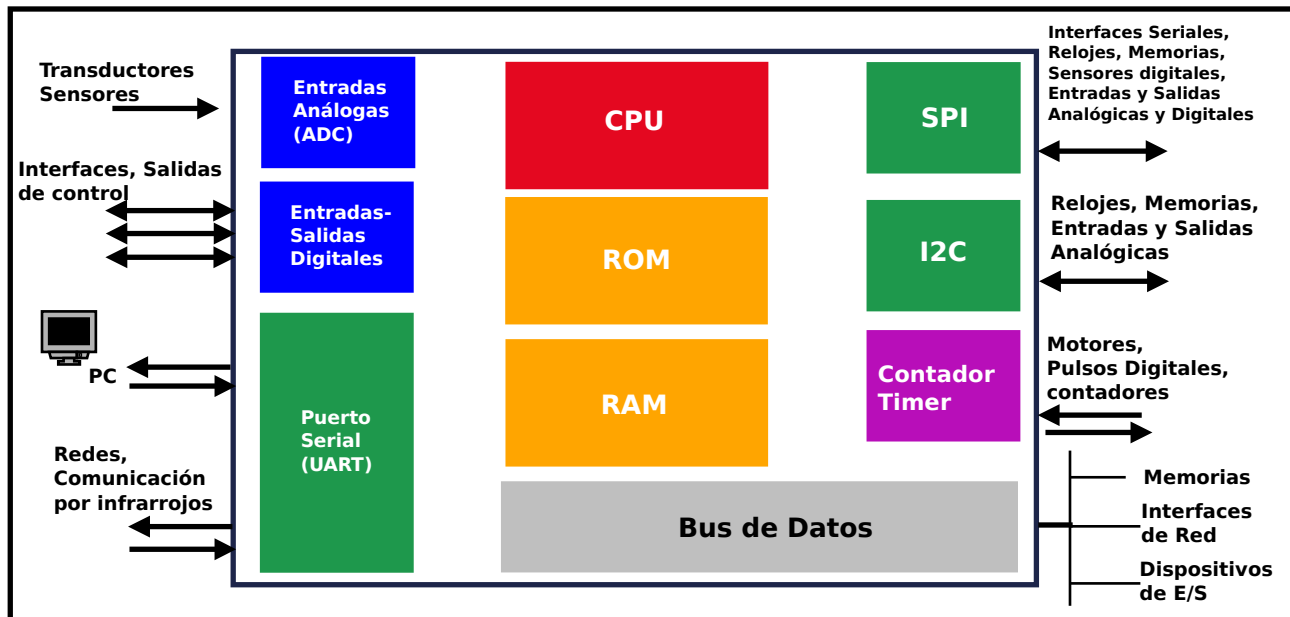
Transductores Sensores

Interfaces, Salidas de control

PC

Redes, Comunicación por infrarrojos

Entradas Análogas (ADC)

Entradas-Salidas Digitales

Puerto Serial (UART)

CPU

ROM

RAM

Bus de Datos

SPI

I2C

Contador Timer

Interfaces Seriales, Relojes, Memorias, Sensores digitales, Entradas y Salidas Analógicas y Digitales

Relojes, Memorias, Entradas y Salidas Analógicas

Motores, Pulsos Digitales, contadores

Memorias

Interfaces de Red

Dispositivos de E/S